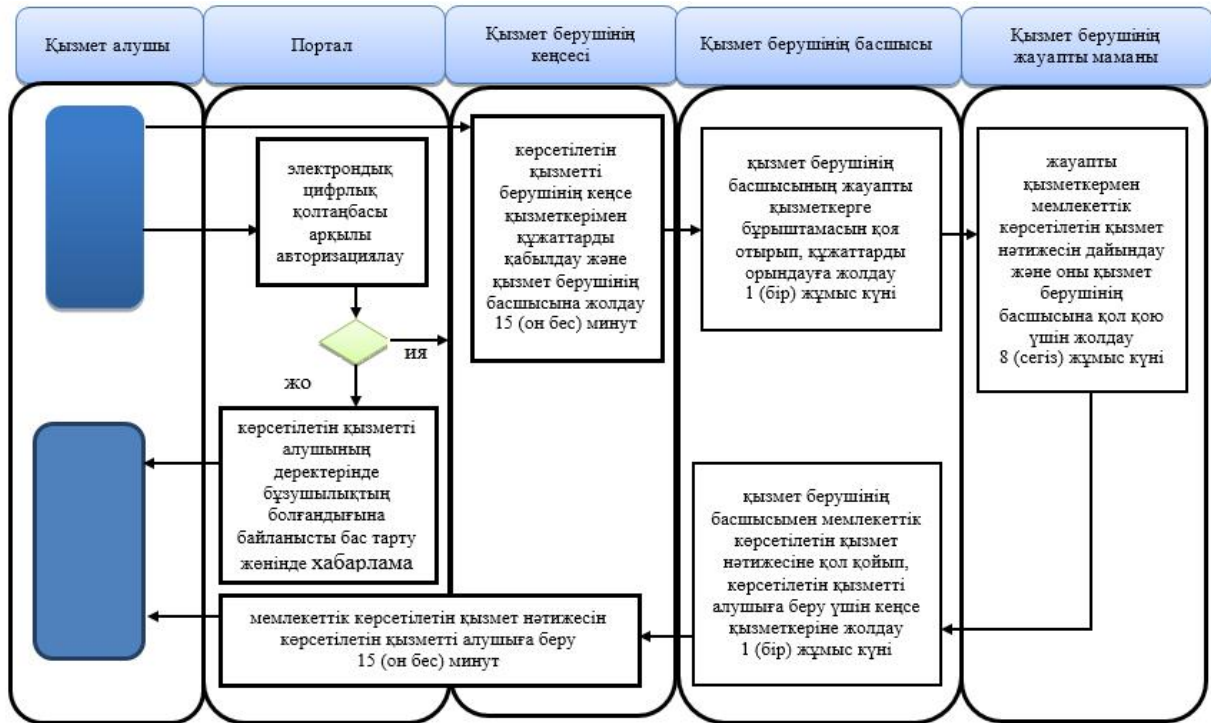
Қызмет алушы

Портал

Қызмет берушінің кеңсесі

Қызмет берушінің басшысы

Қызмет берушінің жауапты маманы

электрондық цифрлық қолтаңбасы арқылы авторизациялау

көрсетілетін қызметті берушінің кеңсе қызметкерімен құжаттарды қабылдау және қызмет берушінің басшысына жолдау 15 (он бес) минут

қызмет берушінің басшысының жауапты қызметкерге бұрыштамасын қоя отырып, құжаттарды орындауға жолдау 1 (бір) жұмыс күні

жауапты қызметкермен мемлекеттік көрсетілетін қызмет нәтижесін дайындау және оны қызмет берушінің басшысына қол қою үшін жолдау 8 (сегіз) жұмыс күні

иә

жоқ

көрсетілетін қызметті алушының деректерінде бұзушылықтың болғандығына байланысты бас тарту жөнінде хабарлама

қызмет берушінің басшысымен мемлекеттік көрсетілетін қызмет нәтижесіне қол қойып, көрсетілетін қызметті алушыға беру үшін кеңсе қызметкеріне жолдау 1 (бір) жұмыс күні

мемлекеттік көрсетілетін қызмет нәтижесін көрсетілетін қызметті алушыға беру 15 (он бес) минут